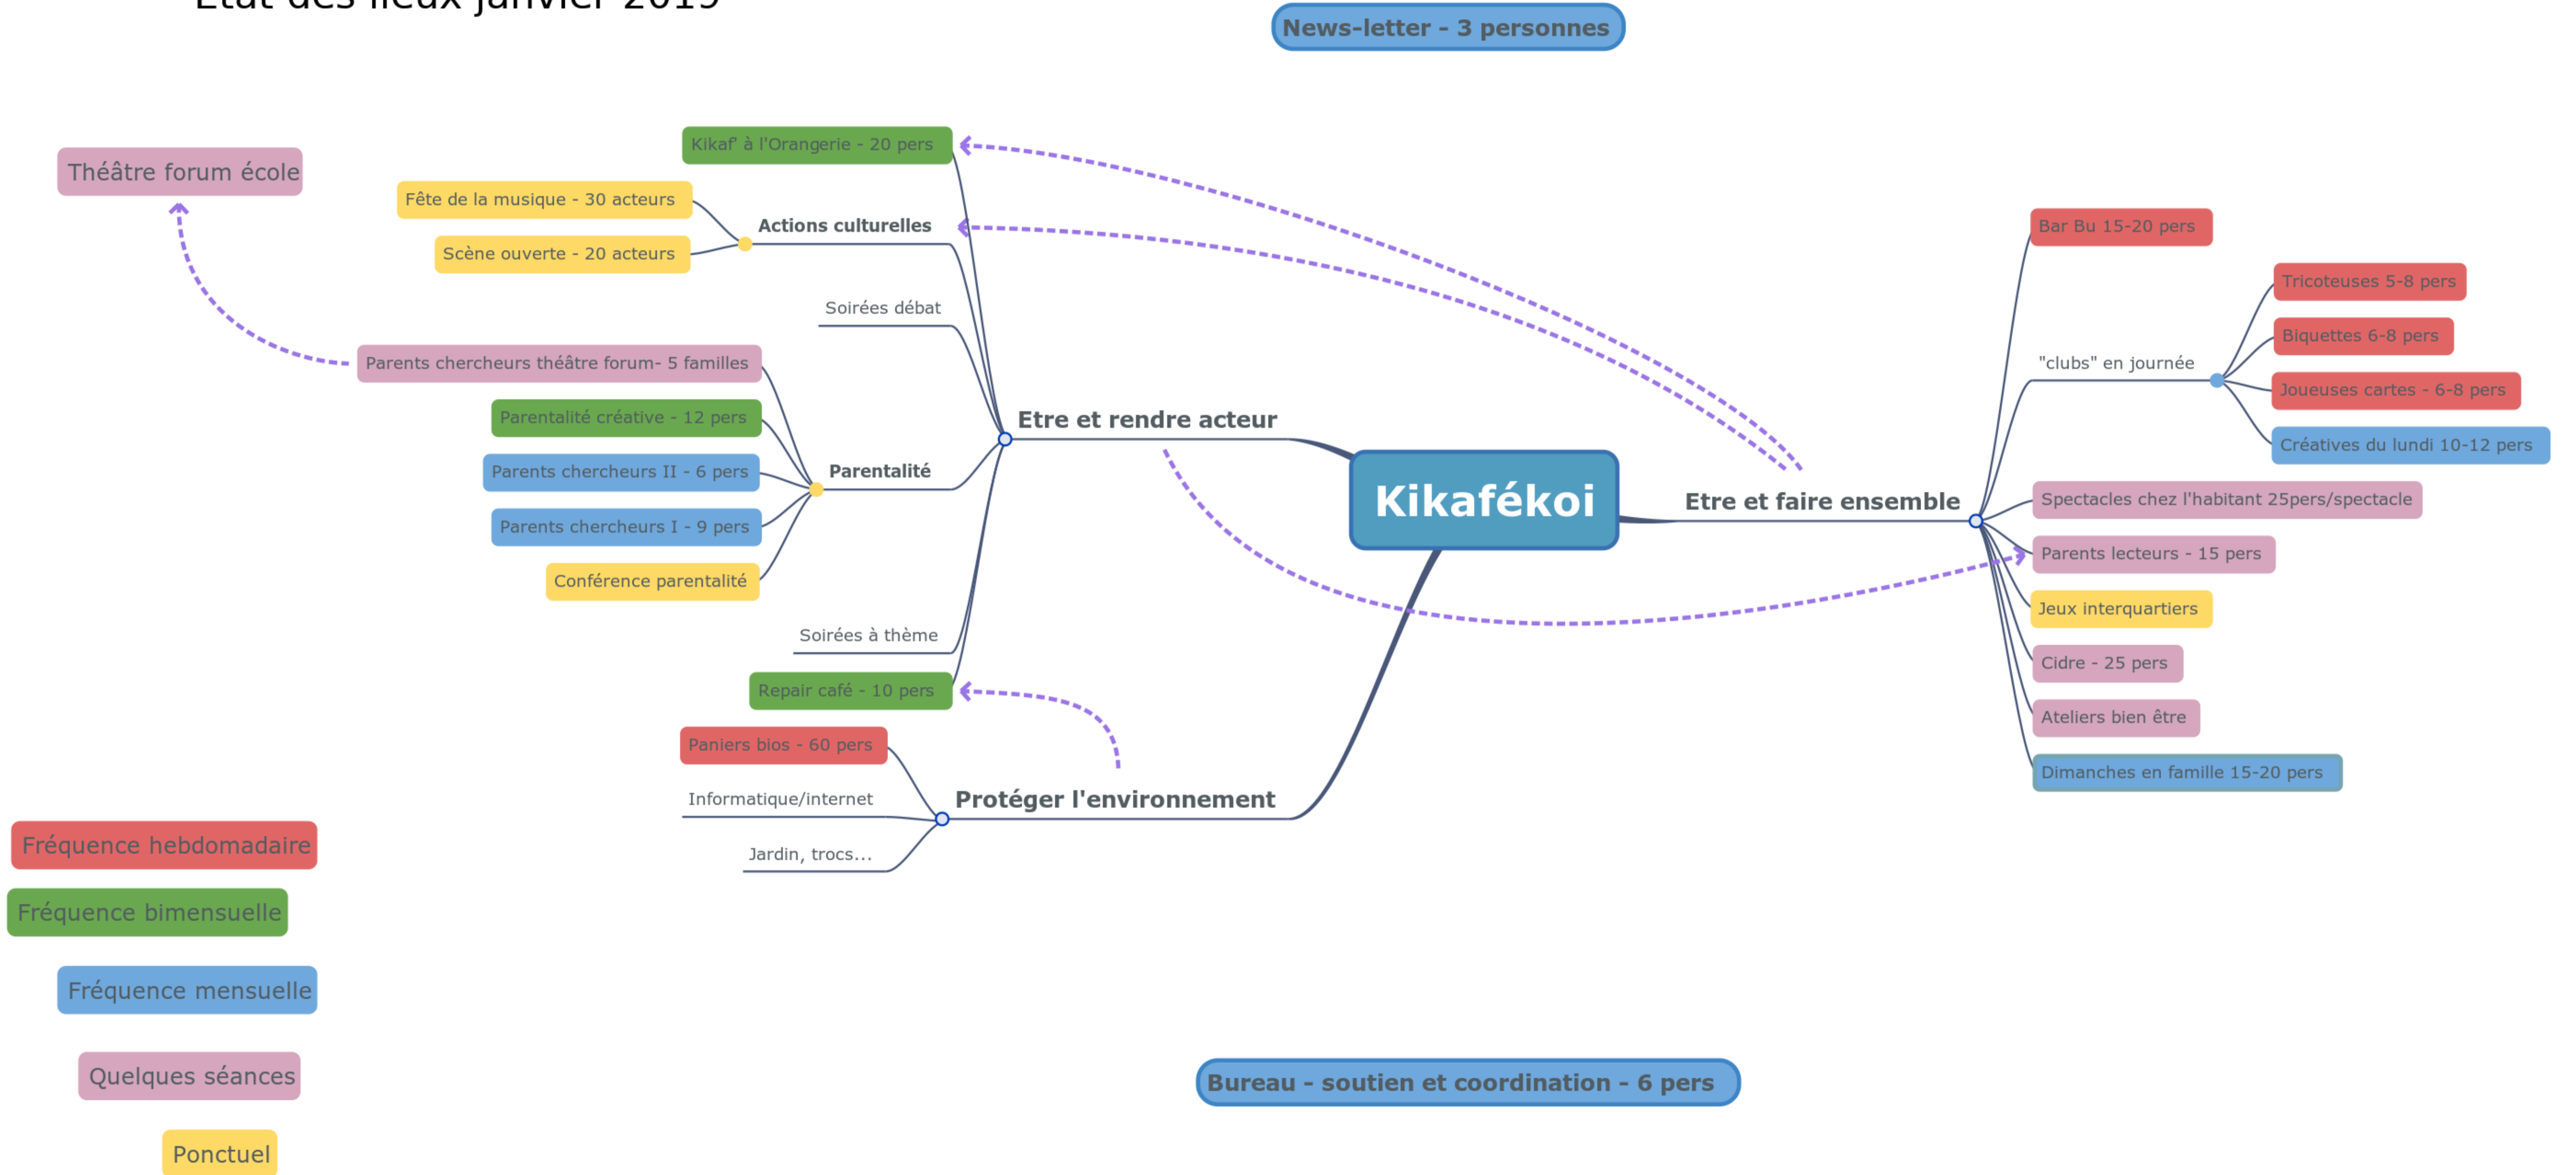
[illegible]

News-letter - 3 personnes

Théâtre forum école

Kikaf' à l'Orangerie - 20 pers

Fête de la musique - 30 acteurs

Actions culturelles

Scène ouverte - 20 acteurs

Soirées débat

Parents chercheurs théâtre forum- 5 familles

Parentalité créative - 12 pers

Parents chercheurs II - 6 pers

Parentalité

Parents chercheurs I - 9 pers

Conférence parentalité

Soirées à thème

Repair café - 10 pers

Etre et rendre acteur

Kikafékoi

Etre et faire ensemble

Bar Bu 15-20 pers

Tricoteuses 5-8 pers

Biquettes 6-8 pers

"clubs" en journée

Joueuses cartes - 6-8 pers

Créatives du lundi 10-12 pers

Spectacles chez l'habitant 25pers/spectacle

Parents lecteurs - 15 pers

Jeux interquartiers

Cidre - 25 pers

Ateliers bien être

Dimanches en famille 15-20 pers

Paniers bios - 60 pers

Informatique/internet

Protéger l'environnement

Jardin, trocs...

Fréquence hebdomadaire

Fréquence bimensuelle

Fréquence mensuelle

Quelques séances

Ponctuel

Bureau - soutien et coordination - 6 pers